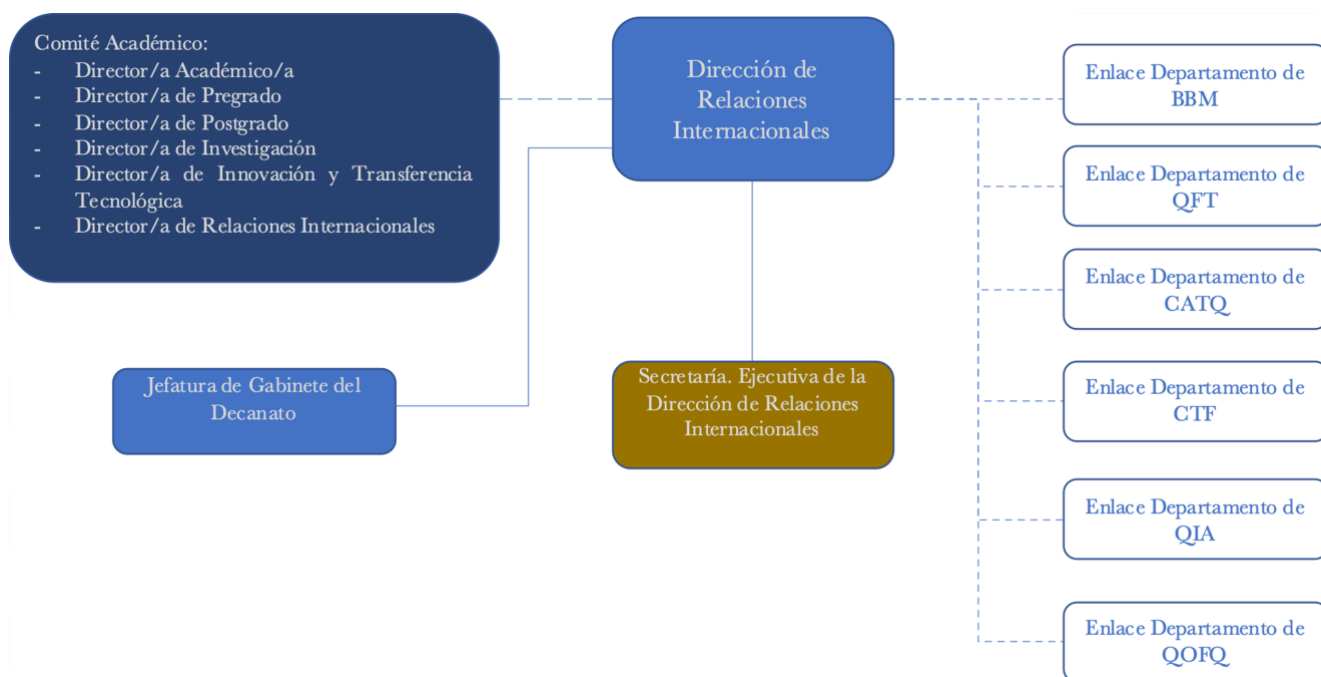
Comité Académico:
- Director/a Académico/a
- Director/a de Pregrado
- Director/a de Postgrado
- Director/a de Investigación
- Director/a de Innovación y Transferencia Tecnológica
- Director/a de Relaciones Internacionales

Dirección de Relaciones Internacionales

Enlace Departamento de BBM

Enlace Departamento de QFT

Enlace Departamento de CATQ

Enlace Departamento de CTF

Enlace Departamento de QIA

Enlace Departamento de QOFQ

Jefatura de Gabinete del Decanato

Secretaría. Ejecutiva de la Dirección de Relaciones Internacionales